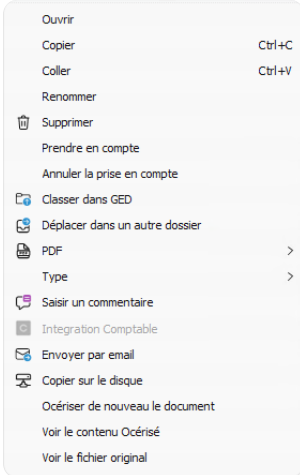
Ouvrir
Copier Ctrl+C
Coller Ctrl+V
Renommer
Supprimer
Prendre en compte
Annuler la prise en compte
Classer dans GED
Déplacer dans un autre dossier
PDF >
Type >
Saisir un commentaire
Integration Comptable
Envoyer par email
Copier sur le disque
Océriser de nouveau le document
Voir le contenu Océrisé
Voir le fichier original